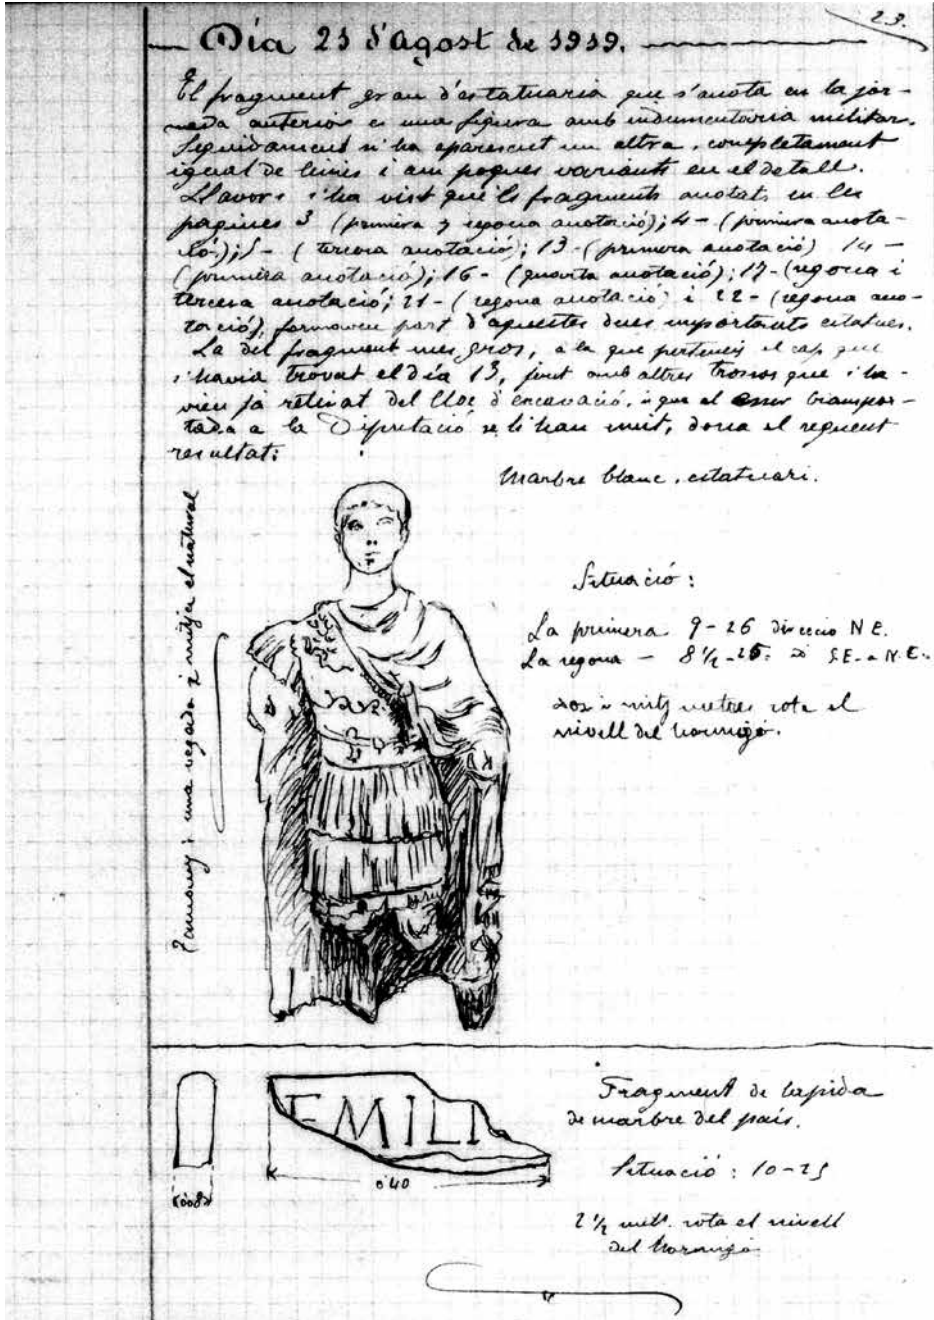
23.

Dia 25 d'agost de 1939.

El fragment gran d'estatuaria que s'anota en la jornada anterior es una figura amb indumentaria militar. Seguidament n'ha aparegut un altra, completament igual de linies i amb poques variants en el detall. Llavors s'ha vist que'ls fragments anotats en les pagines 3 (primera y segona anotació); 4 - (primera anotació); 5 - (tercera anotació); 13 - (primera anotació) 14 - (primera anotació); 16 - (quarta anotació); 17 - (segona i tercera anotació); 21 - (segona anotació) i 22 - (segona anotació), formaven part d'aquestes dues importants estatues. La del fragment mes gros, a la que pertaneix el cap que s'havia trovat el dia 13, junt amb altres trossos que s'havien ja retirat del lloc d'excavació, i que al esser transportada a la Diputació se li han unit, dona el seguent resultat:

Marbre blanc, estatuari.

Tamany: una vegada i mitja el natural

Situació:

La primera 9 - 26 direcció N.E.
La segona - 8½ - 26 id S.E. a N.E.

dos i mitj metres sota el nivell del hormigó.

Fragment de lapida de marbre del país.

EMILI

0'40

0'08

Situació: 10 - 25

2½ mett. sota el nivell del hormigó